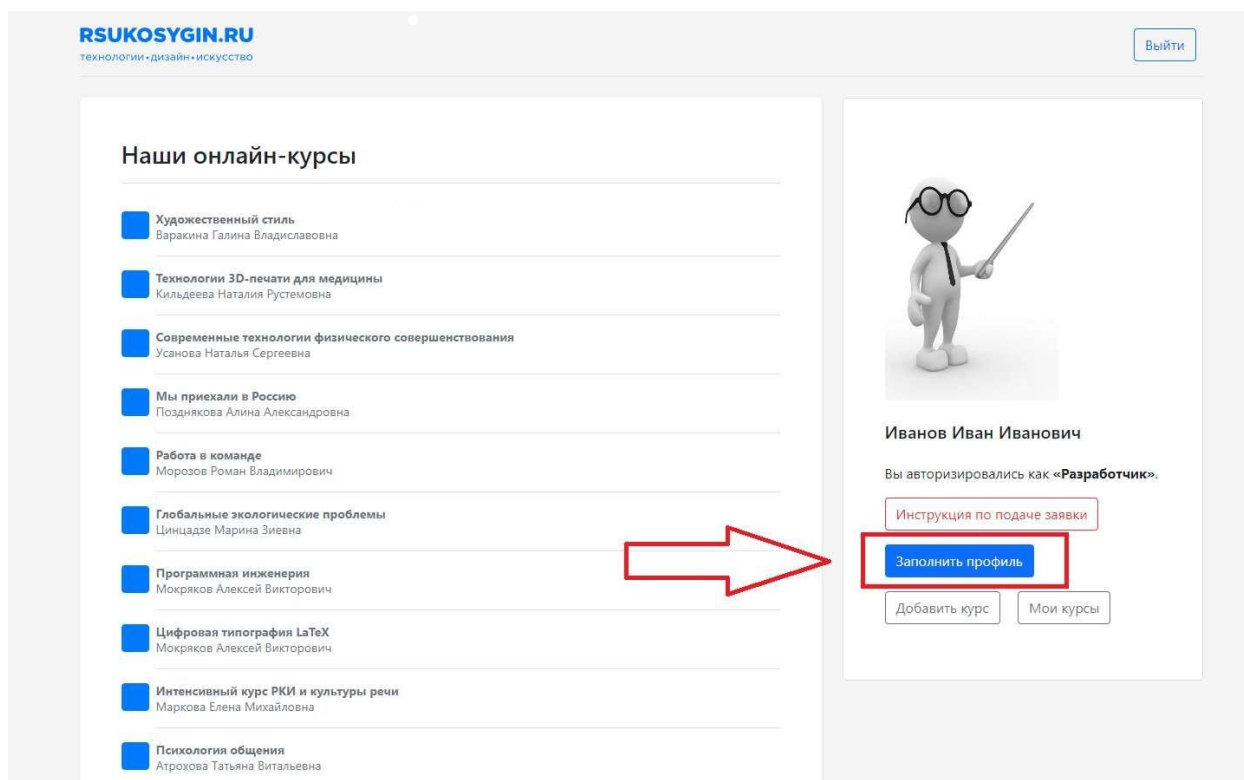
RSUKOSYGIN.RU
технологии • дизайн • искусство

Выйти

Наши онлайн-курсы

Художественный стиль
Варакина Галина Владиславовна

Технологии 3D-печати для медицины
Кильдеева Наталия Рустемовна

Современные технологии физического совершенствования
Усанова Наталья Сергеевна

Мы приехали в Россию
Позднякова Алина Александровна

Работа в команде
Морозов Роман Владимирович

Глобальные экологические проблемы
Цинцадзе Марина Зиевна

Программная инженерия
Мокряков Алексей Викторович

Цифровая типография LaTeX
Мокряков Алексей Викторович

Интенсивный курс РКИ и культуры речи
Маркова Елена Михайловна

Психология общения
Атрохова Татьяна Витальевна

Иванов Иван Иванович

Вы авторизировались как «Разработчик».

Инструкция по подаче заявки

Заполнить профиль

Добавить курс

Мои курсы